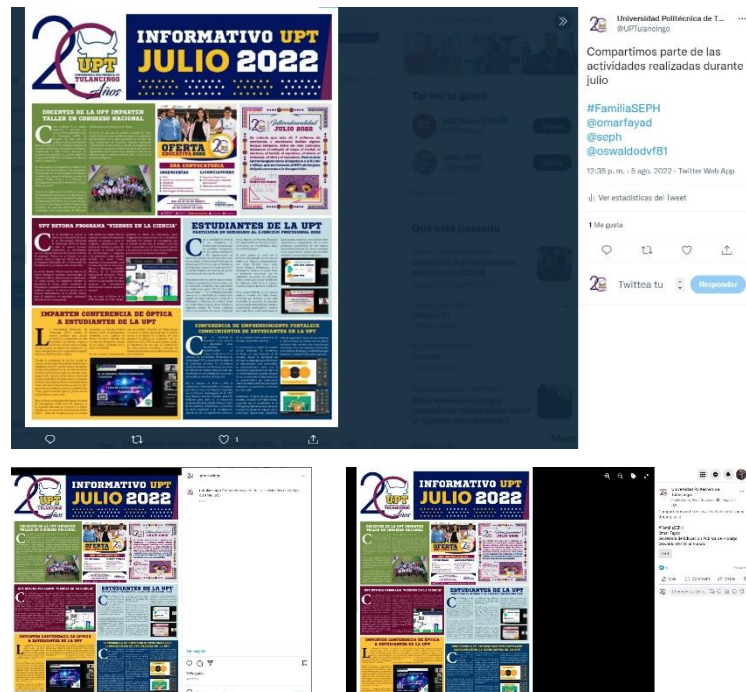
20 UPT UNIVERSIDAD POLITÉCNICA DE TULANCINGO Años

INFORMATIVO UPT JULIO 2022

DOCENTES DE LA UPT IMPARTEN TALLER EN CONGRESO NACIONAL

OFERTA EDUCATIVA 2022

NUEVA CONVOCATORIA

INGENIERÍAS

LICENCIATURAS

Informativo UPT JULIO 2022

UPT RETOMA PROGRAMA "VIERNES DE LA CIENCIA"

ESTUDIANTES DE LA UPT

PARTICIPAN EN SEMINARIO AL EJERCICIO PROFESIONAL

IMPARTEN CONFERENCIA DE ÓPTICA A ESTUDIANTES DE LA UPT

CONFERENCIA DE EMPRENDIMIENTO FORTALECE CONOCIMIENTOS DE ESTUDIANTES DE LA UPT

1

Tal vez te guste

Qué está pasando

Universidad Politécnica de T...
@UPTulancingo

Compartimos parte de las actividades realizadas durante julio

#FamiliaSEPH
@omarfayad
@seph
@oswaldodvf81

12:35 p. m. · 5 ago. 2022 · Twitter Web App

Ver estadísticas del Tweet

1 Me gusta

Twittea tu

Responder

INFORMATIVO UPT JULIO 2022

INFORMATIVO UPT JULIO 2022

Universidad Politécnica de Tulancingo

#FamiliaSEPH
Omar Fayad
Secretaría de Educación Pública de Hidalgo

Me gusta

Comentar

Compartir